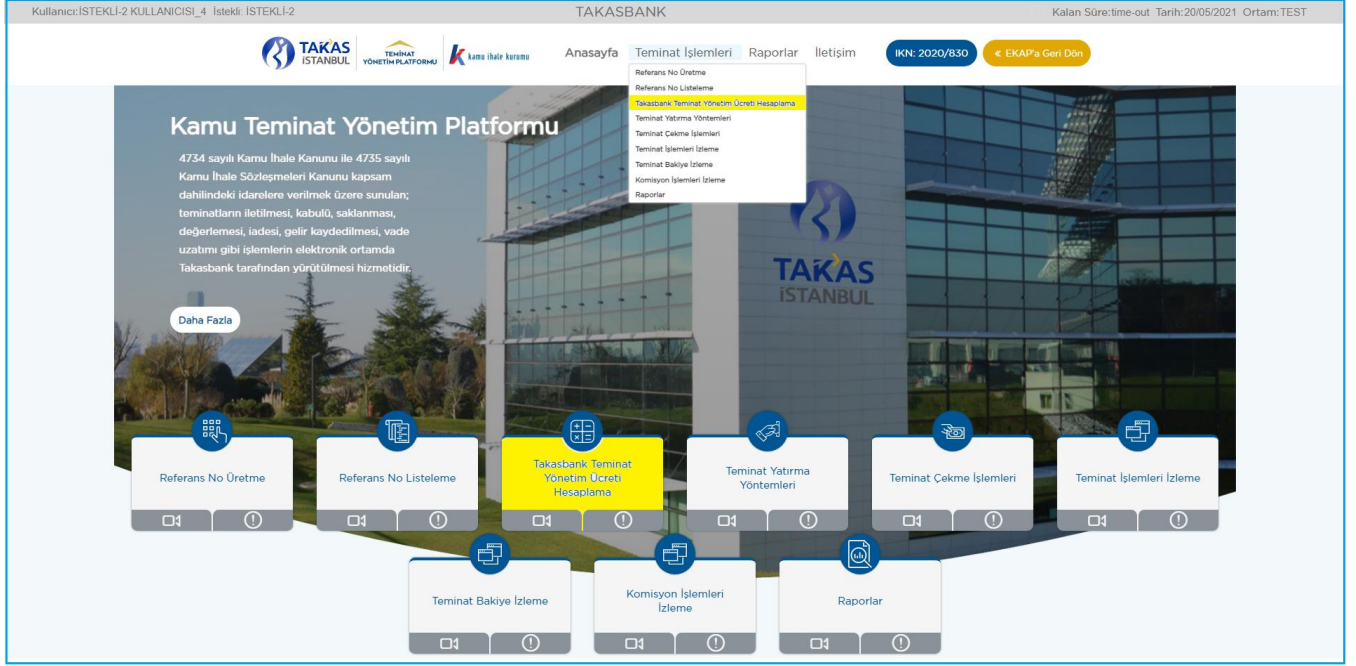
Kullanıcı:İSTEKLİ-2 KULLANICISI_4 İstekli: İSTEKLİ-2

TAKASBANK

Kalan Süre:time-out Tarih:20/05/2021 Ortam:TEST

TAKAS İSTANBUL

TEMİNAT YÖNETİM PLATFORMU

kamu ihale kurumu

Anasayfa Teminat İşlemleri Raporlar İletişim

IKN: 2020/830

« EKAP'a Geri Dön

Referans No Üretme
Referans No Listeleme
Takasbank Teminat Yönetim Ücreti Hesaplama
Teminat Yatırma Yöntemleri
Teminat Çekme İşlemleri
Teminat İşlemleri İzleme
Teminat Bakiye İzleme
Komisyon İşlemleri İzleme
Raporlar

Kamu Teminat Yönetim Platformu

4734 sayılı Kamu İhale Kanunu ile 4735 sayılı Kamu İhale Sözleşmeleri Kanunu kapsam dahilindeki idarelere verilmek üzere sunulan; teminatların iletilmesi, kabulü, saklanması, değerlemesi, iadesi, gelir kaydedilmesi, vade uzatımı gibi işlemlerin elektronik ortamda Takasbank tarafından yürütülmesi hizmetidir.

Daha Fazla

TAKAS İSTANBUL

Referans No Üretme

Referans No Listeleme

Takasbank Teminat Yönetim Ücreti Hesaplama

Teminat Yatırma Yöntemleri

Teminat Çekme İşlemleri

Teminat İşlemleri İzleme

Teminat Bakiye İzleme

Komisyon İşlemleri İzleme

Raporlar